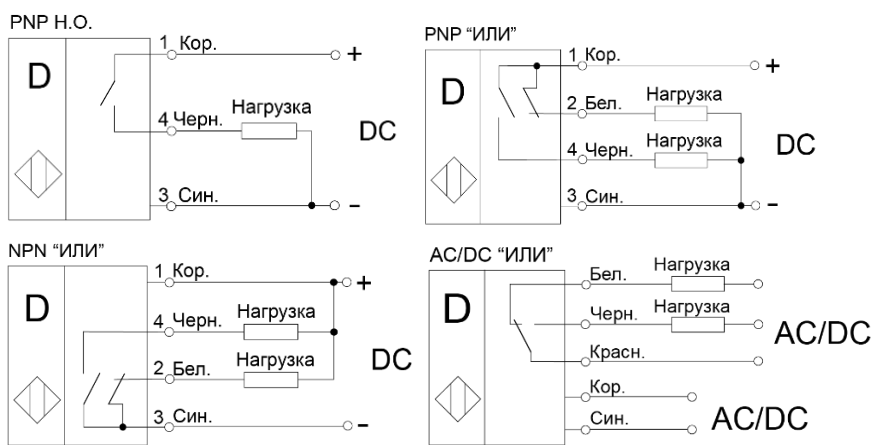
PNP Н.О.

D

1 Кор.

+

4 Черн.

Нагрузка

DC

3 Син.

–

PNP "ИЛИ"

D

1 Кор.

+

2 Бел.

Нагрузка

4 Черн.

Нагрузка

DC

3 Син.

–

NPN "ИЛИ"

D

1 Кор.

+

4 Черн.

Нагрузка

2 Бел.

Нагрузка

DC

3 Син.

–

AC/DC "ИЛИ"

D

Бел.

Нагрузка

Черн.

Нагрузка

AC/DC

Красн.

Кор.

Син.

AC/DC